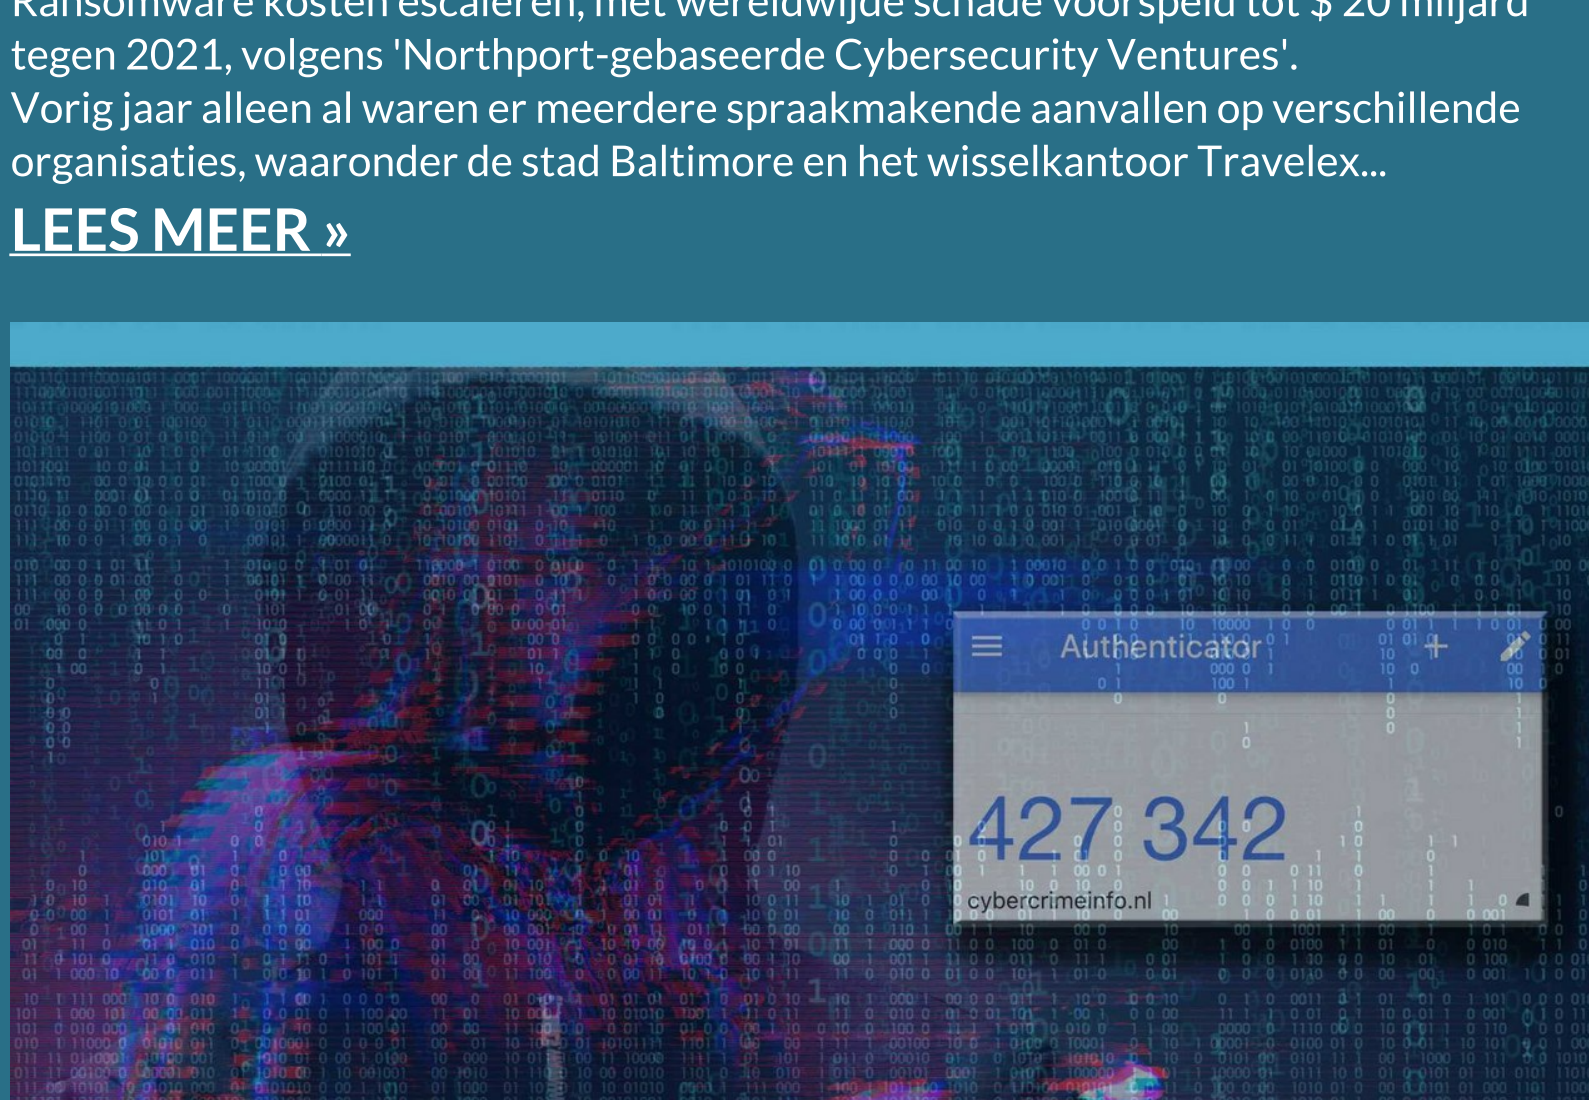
Ransomware kosten escaleren, met wereldwijde schade voorspeld tot $ 20 miljard tegen 2021, volgens 'Northport-gebaseerde Cybersecurity Ventures'.
Vorig jaar alleen al waren er meerdere spraakmakende aanvallen op verschillende organisaties, waaronder de stad Baltimore en het wisselkantoor Travelex...

LEES MEER »

Authenticator

427 342

cybercrimeinfo.nl